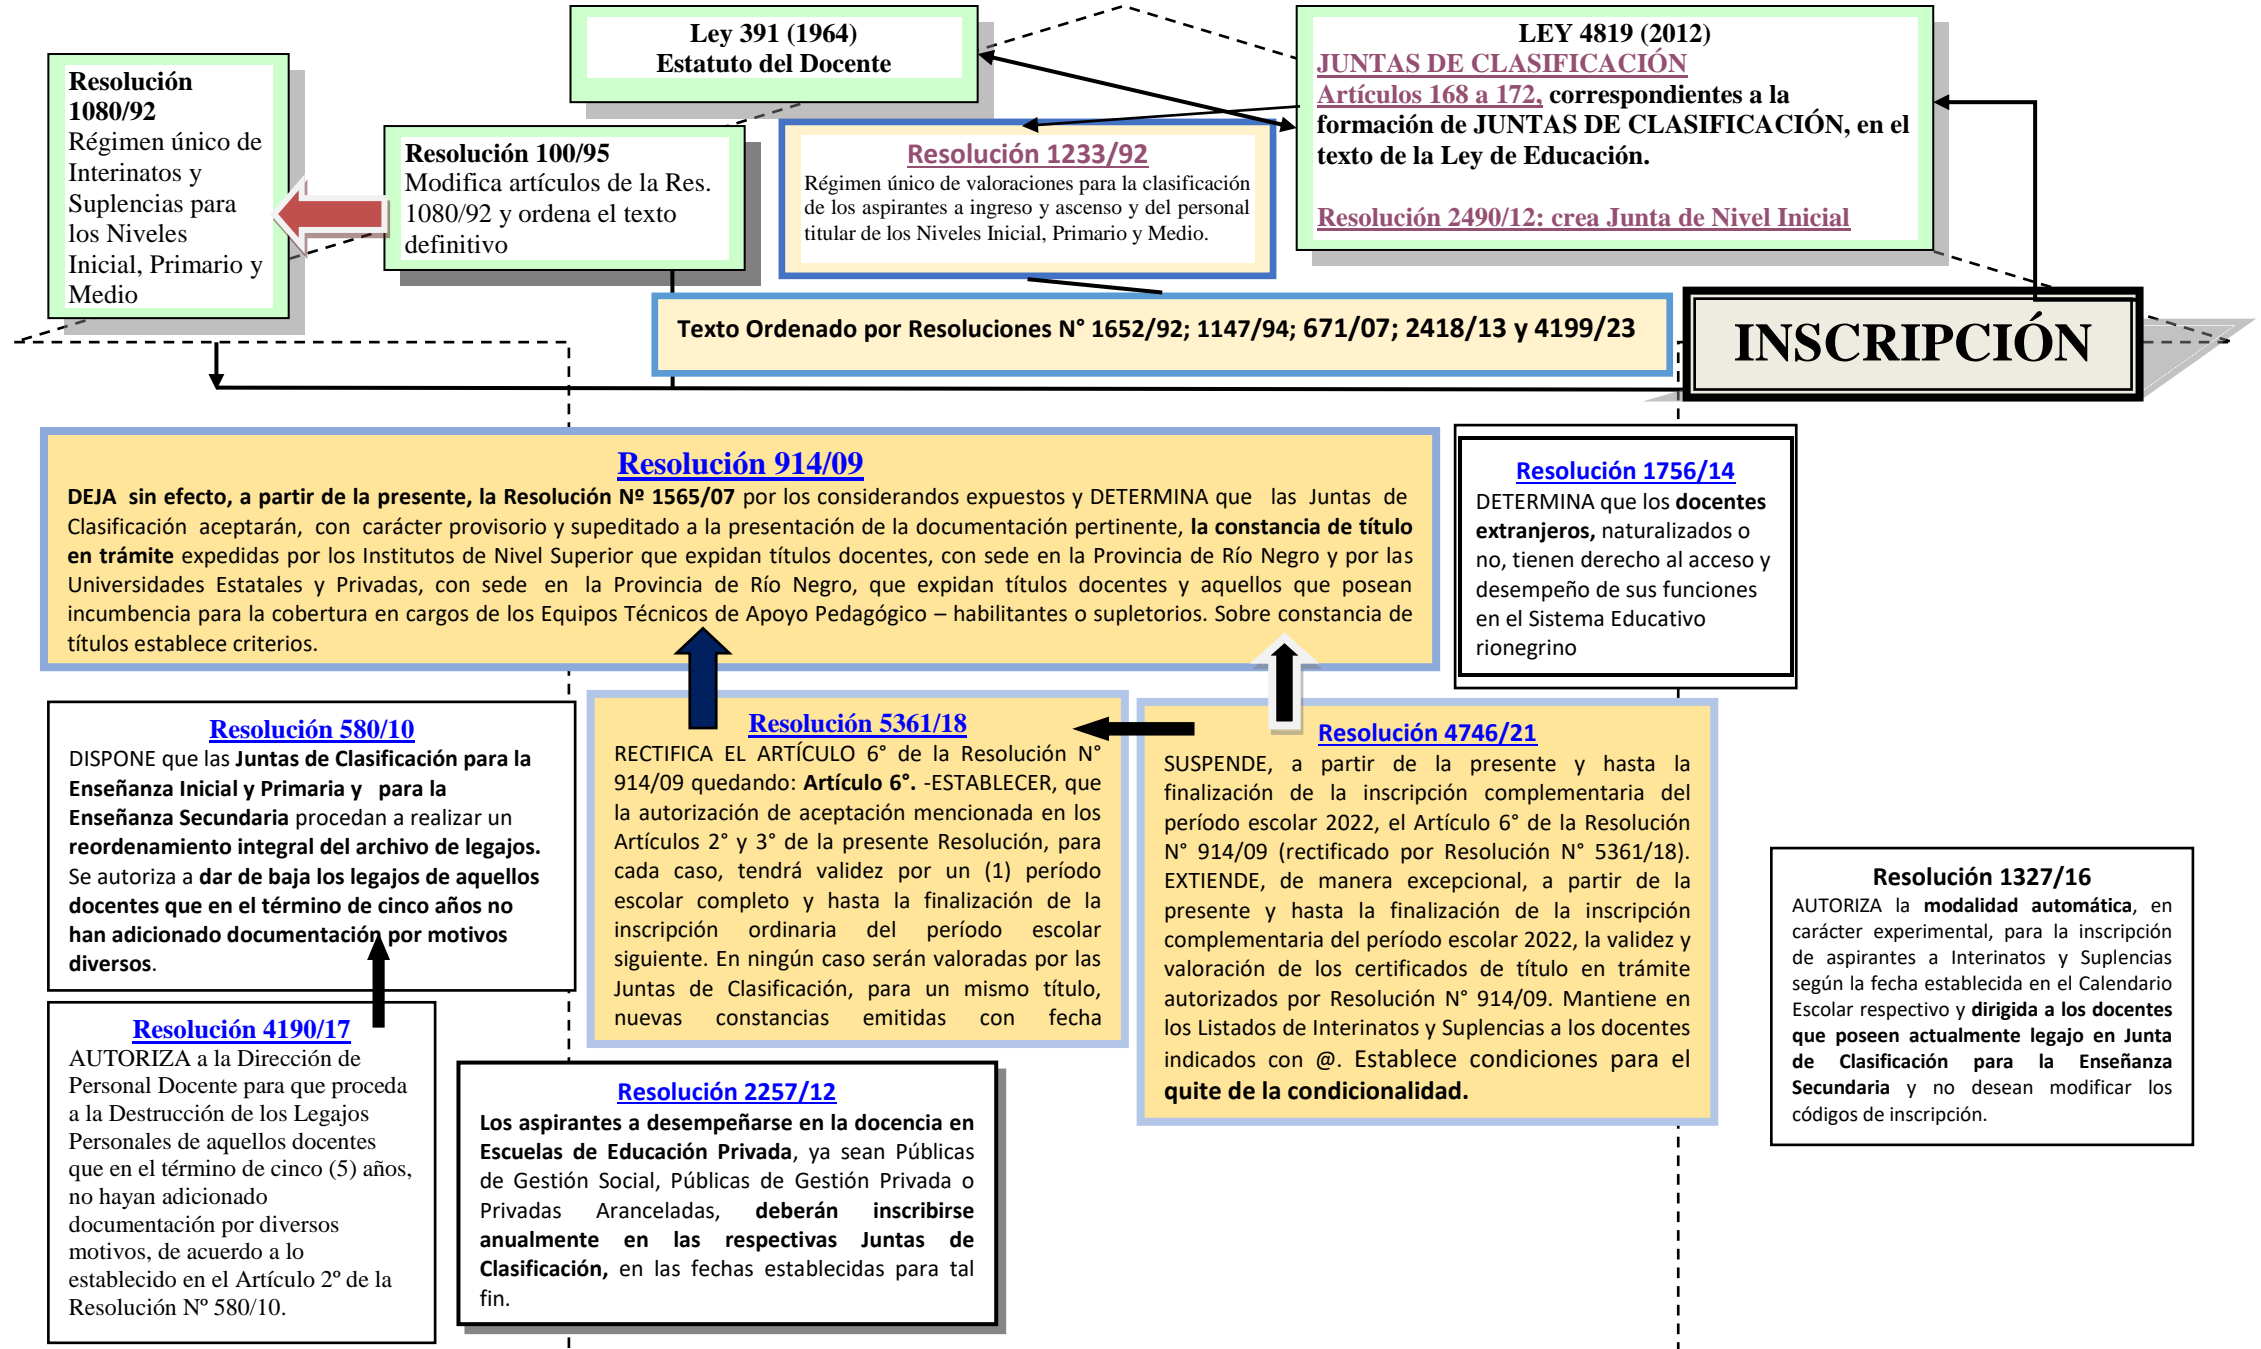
Resolución 1080/92
Régimen único de Interinatos y Suplencias para los Niveles Inicial, Primario y Medio

Ley 391 (1964)
Estatuto del Docente

Resolución 100/95
Modifica artículos de la Res. 1080/92 y ordena el texto definitivo

Resolución 1233/92
Régimen único de valoraciones para la clasificación de los aspirantes a ingreso y ascenso y del personal titular de los Niveles Inicial, Primario y Medio.

LEY 4819 (2012)
JUNTAS DE CLASIFICACIÓN
Artículos 168 a 172, correspondientes a la formación de JUNTAS DE CLASIFICACIÓN, en el texto de la Ley de Educación.

Resolución 2490/12: crea Junta de Nivel Inicial

Texto Ordenado por Resoluciones N° 1652/92; 1147/94; 671/07; 2418/13 y 4199/23

INSCRIPCIÓN

Resolución 914/09
DEJA sin efecto, a partir de la presente, la Resolución Nº 1565/07 por los considerandos expuestos y DETERMINA que las Juntas de Clasificación aceptarán, con carácter provisorio y supeditado a la presentación de la documentación pertinente, la constancia de título en trámite expedidas por los Institutos de Nivel Superior que expidan títulos docentes, con sede en la Provincia de Río Negro y por las Universidades Estatales y Privadas, con sede en la Provincia de Río Negro, que expidan títulos docentes y aquellos que posean incumbencia para la cobertura en cargos de los Equipos Técnicos de Apoyo Pedagógico – habilitantes o supletorios. Sobre constancia de títulos establece criterios.

Resolución 1756/14
DETERMINA que los docentes extranjeros, naturalizados o no, tienen derecho al acceso y desempeño de sus funciones en el Sistema Educativo rionegrino

Resolución 580/10
DISPONE que las Juntas de Clasificación para la Enseñanza Inicial y Primaria y para la Enseñanza Secundaria procedan a realizar un reordenamiento integral del archivo de legajos. Se autoriza a dar de baja los legajos de aquellos docentes que en el término de cinco años no han adicionado documentación por motivos diversos.

Resolución 5361/18
RECTIFICA EL ARTÍCULO 6° de la Resolución N° 914/09 quedando: Artículo 6°. -ESTABLECER, que la autorización de aceptación mencionada en los Artículos 2° y 3° de la presente Resolución, para cada caso, tendrá validez por un (1) período escolar completo y hasta la finalización de la inscripción ordinaria del período escolar siguiente. En ningún caso serán valoradas por las Juntas de Clasificación, para un mismo título, nuevas constancias emitidas con fecha

Resolución 4746/21
SUSPENDE, a partir de la presente y hasta la finalización de la inscripción complementaria del período escolar 2022, el Artículo 6° de la Resolución N° 914/09 (rectificado por Resolución N° 5361/18). EXTIENDE, de manera excepcional, a partir de la presente y hasta la finalización de la inscripción complementaria del período escolar 2022, la validez y valoración de los certificados de título en trámite autorizados por Resolución N° 914/09. Mantiene en los Listados de Interinatos y Suplencias a los docentes indicados con @. Establece condiciones para el quite de la condicionalidad.

Resolución 1327/16
AUTORIZA la modalidad automática, en carácter experimental, para la inscripción de aspirantes a Interinatos y Suplencias según la fecha establecida en el Calendario Escolar respectivo y dirigida a los docentes que poseen actualmente legajo en Junta de Clasificación para la Enseñanza Secundaria y no desean modificar los códigos de inscripción.

Resolución 4190/17
AUTORIZA a la Dirección de Personal Docente para que proceda a la Destrucción de los Legajos Personales de aquellos docentes que en el término de cinco (5) años, no hayan adicionado documentación por diversos motivos, de acuerdo a lo establecido en el Artículo 2º de la Resolución Nº 580/10.

Resolución 2257/12
Los aspirantes a desempeñarse en la docencia en Escuelas de Educación Privada, ya sean Públicas de Gestión Social, Públicas de Gestión Privada o Privadas Aranceladas, deberán inscribirse anualmente en las respectivas Juntas de Clasificación, en las fechas establecidas para tal fin.